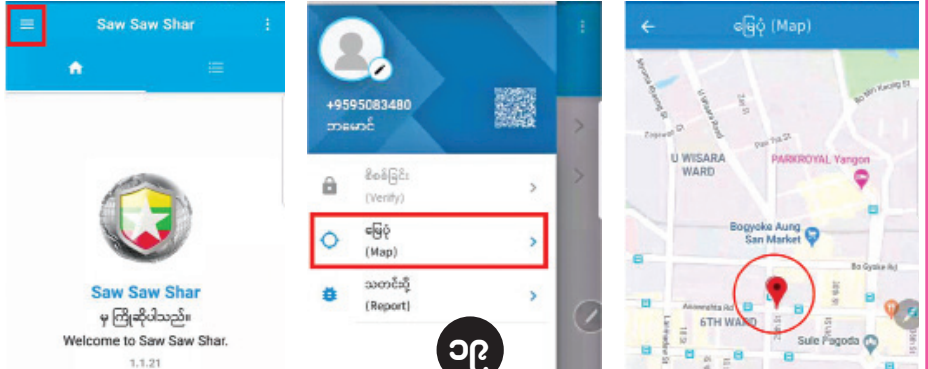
Saw Saw Shar

Saw Saw Shar
မှ ကြိုဆိုပါသည်။
Welcome to Saw Saw Shar.
1.1.21

+9595083480
ဘမောင်

စိစစ်ခြင်း
(Verify)

မြေပုံ
(Map)

သတင်းပို့
(Report)

၁၉

မြေပုံ (Map)

U WISARA WARD
PARKROYAL Yangon
Bogyoke Aung San Market
Bo Gyoke Rd
6TH WARD
Sule Pagoda
Bo Min Kaung St
Anawrahta Rd